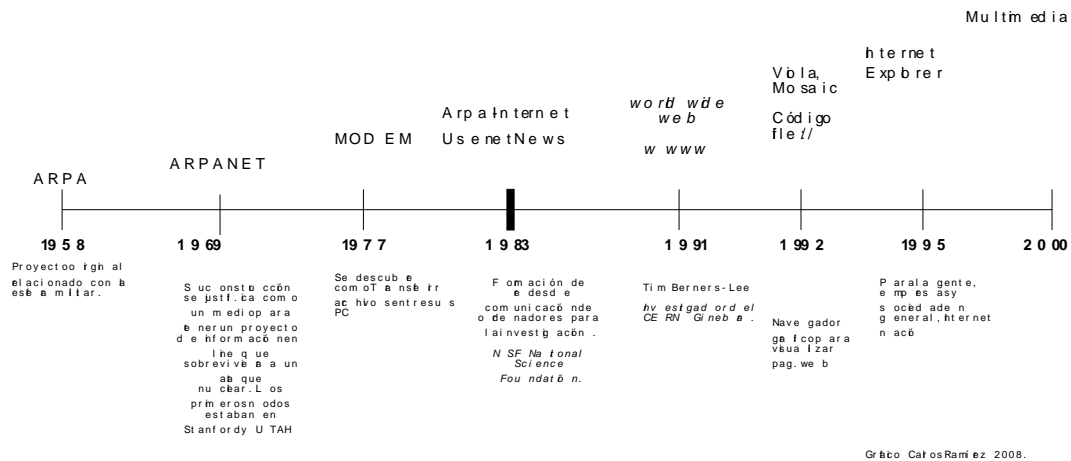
Multimedia

Internet Explorer

Viola, Mosaic

Código file://

world wide web

www

Arpa Internet

UsenetNews

MODEM

ARPANET

ARPA

1958

Proyecto original relacionado con la esfera militar.

1969

Su construcción se justifica como un medio para tener un proyecto de información en línea que sobreviva a un ataque nuclear. Los primeros nodos estaban en Stanford y UTAH

1977

Se descubre como Transferir archivos entre sus PC

1983

Formación de redes de comunicación entre ordenadores para la investigación.

NSF National Science Foundation.

1991

Tim Berners-Lee

Investigador del CERN Ginebra.

1992

Navegador gráfico para visualizar pag. web

1995

Para la gente, empresas y sociedad en general, Internet nació

2000

Gráfico Carlos Ramírez 2008.